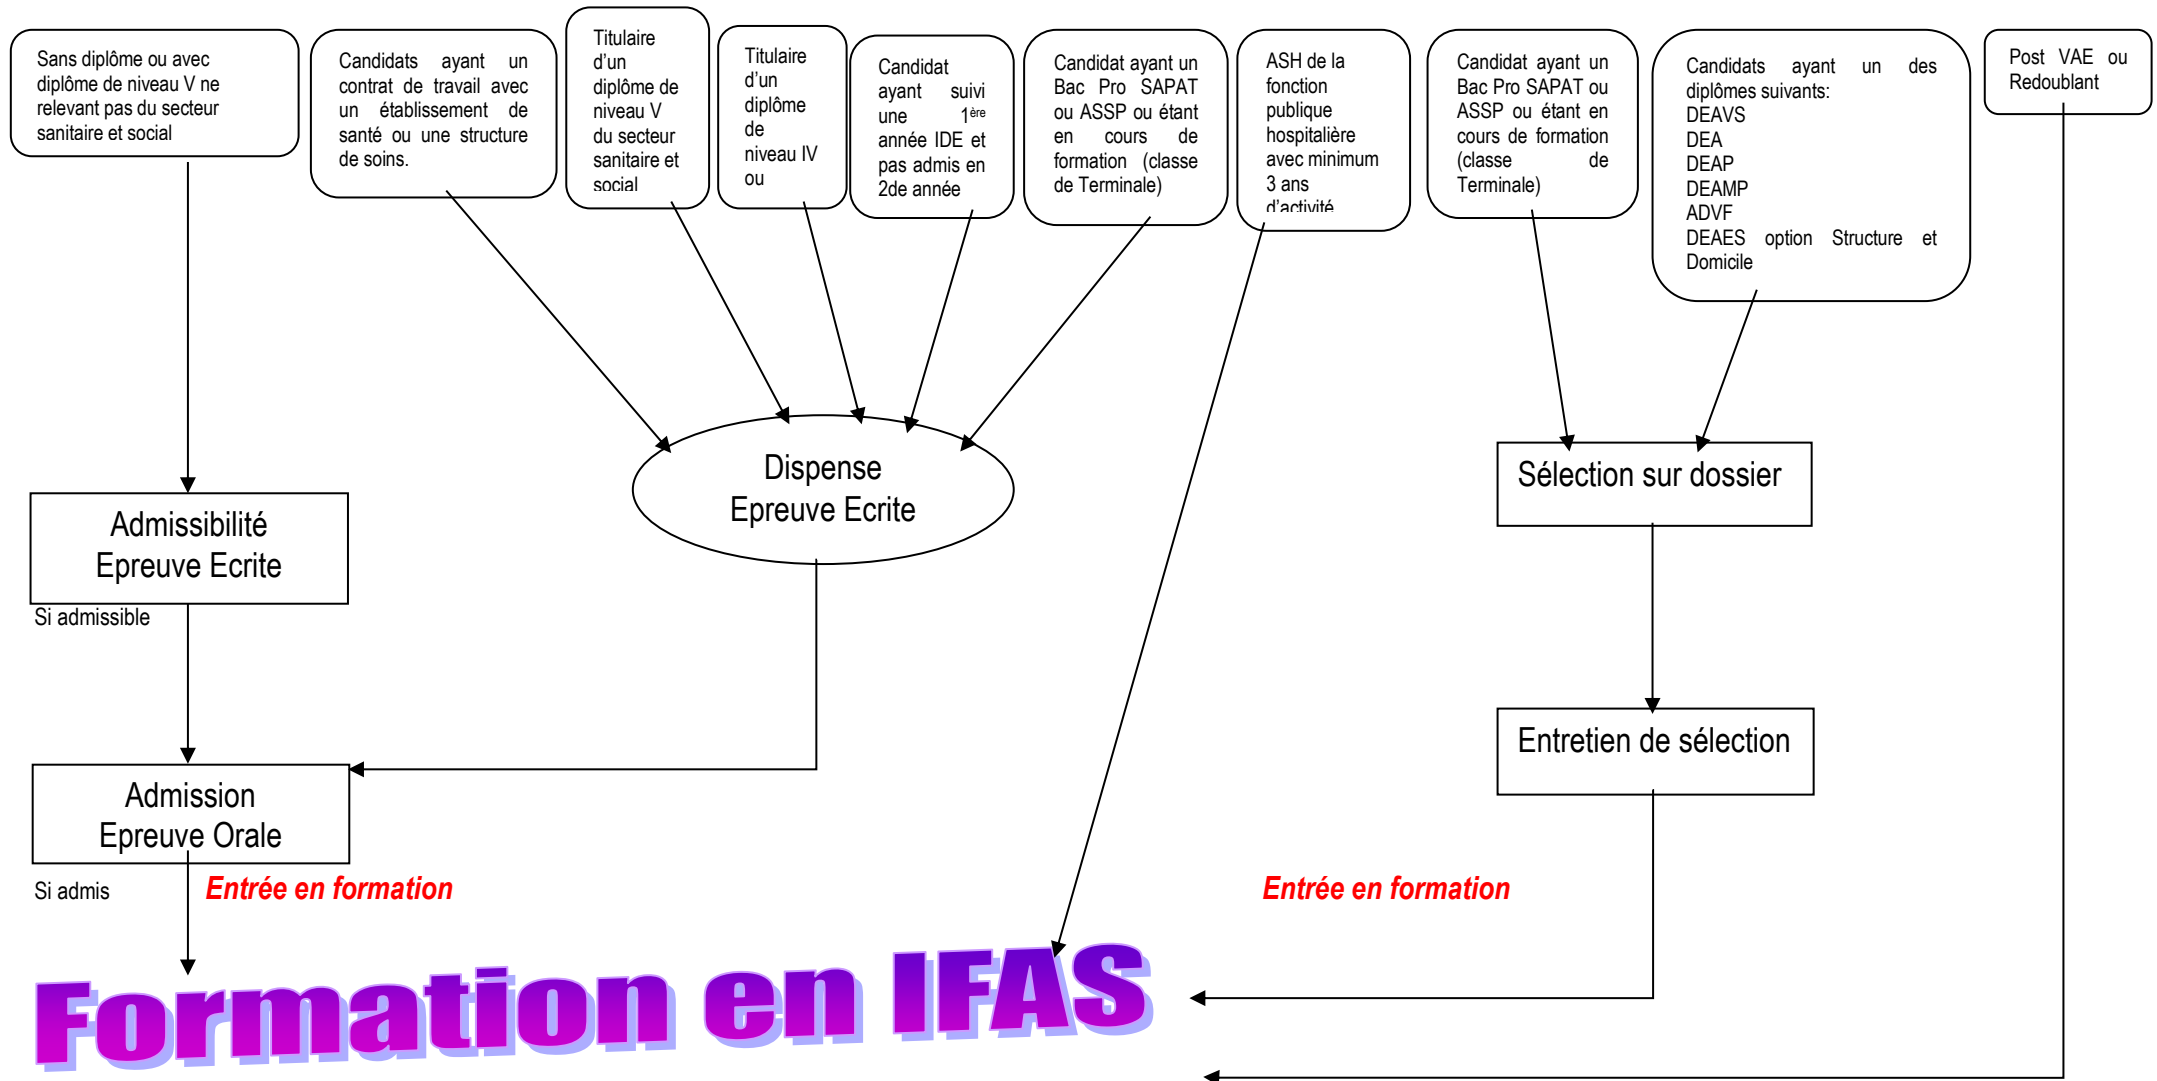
Sans diplôme ou avec diplôme de niveau V ne relevant pas du secteur sanitaire et social

Candidats ayant un contrat de travail avec un établissement de santé ou une structure de soins.

Titulaire d'un diplôme de niveau V du secteur sanitaire et social

Titulaire d'un diplôme de niveau IV ou

Candidat ayant suivi une $1^{ère}$ année IDE et pas admis en 2de année

Candidat ayant un Bac Pro SAPAT ou ASSP ou étant en cours de formation (classe de Terminale)

ASH de la fonction publique hospitalière avec minimum 3 ans d'activité

Candidat ayant un Bac Pro SAPAT ou ASSP ou étant en cours de formation (classe de Terminale)

Candidats ayant un des diplômes suivants:
DEAVS
DEA
DEAP
DEAMP
ADVF
DEAES option Structure et Domicile

Post VAE ou Redoublant

Admissibilité
Epreuve Ecrite

Si admissible

Dispense
Epreuve Ecrite

Sélection sur dossier

Entretien de sélection

Admission
Epreuve Orale

Si admis

Entrée en formation

Entrée en formation

Formation en IFAS